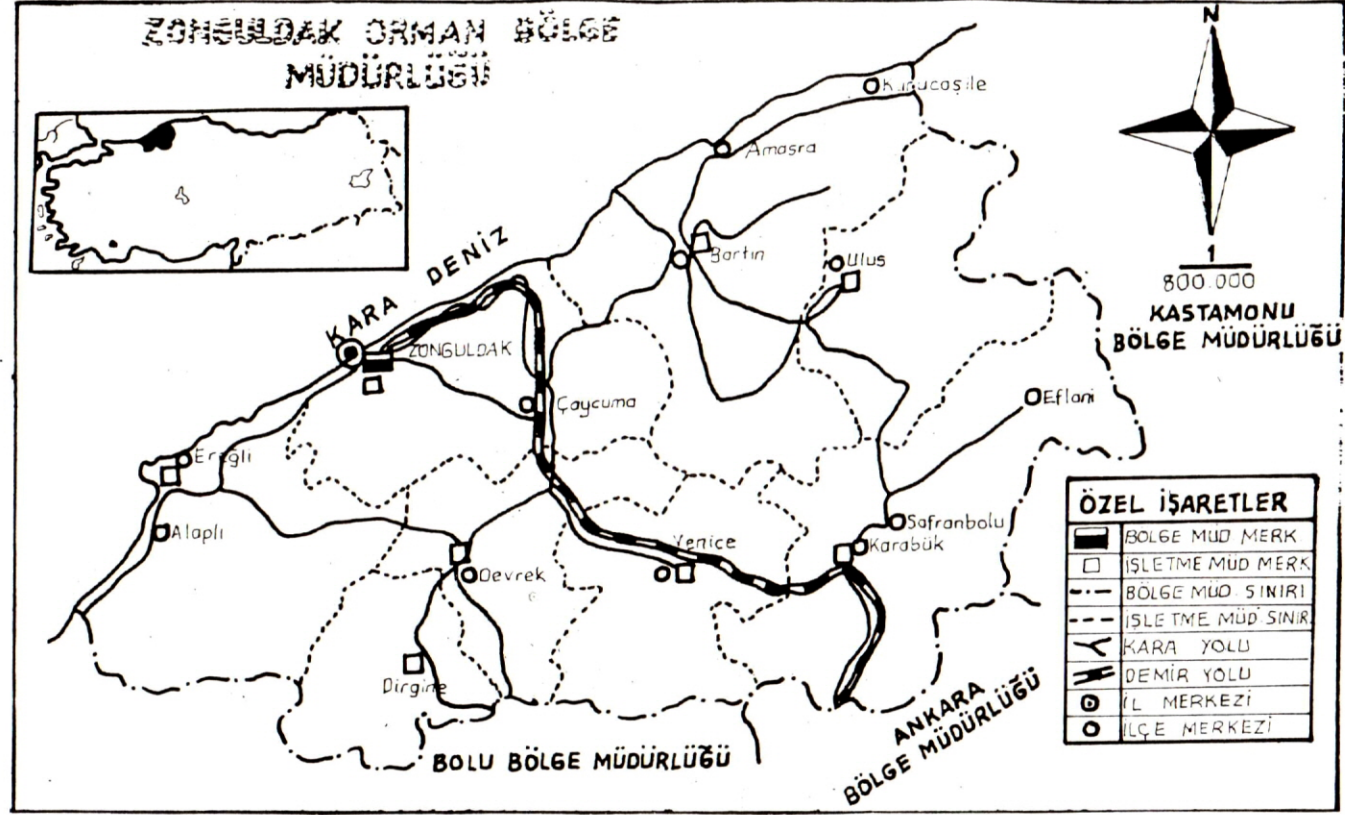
ZONGULDAK ORMAN BÖLGE MÜDÜRLÜĞÜ

N

1
800.000

Kurucaşile
Amasra
Bartın
Ulus
KARA DENİZ
ZONGULDAK
Çaycuma
Eflani
Ereğli
Alaplı
Devrek
Yenice
Safranbolu
Karabük
Dirgine

KASTAMONU BÖLGE MÜDÜRLÜĞÜ

ÖZEL İŞARETLER
| | |
|---|---|
| | BÖLGE MÜD MERK |
| | İŞLETME MÜD MERK |
| | BÖLGE MÜD. SINIRI |
| | İŞLETME MÜD SINIR |
| | KARA YOLU |
| | DEMİR YOLU |
| | İL MERKEZİ |
| | İLÇE MERKEZİ |

BOLU BÖLGE MÜDÜRLÜĞÜ
ANKARA BÖLGE MÜDÜRLÜĞÜ